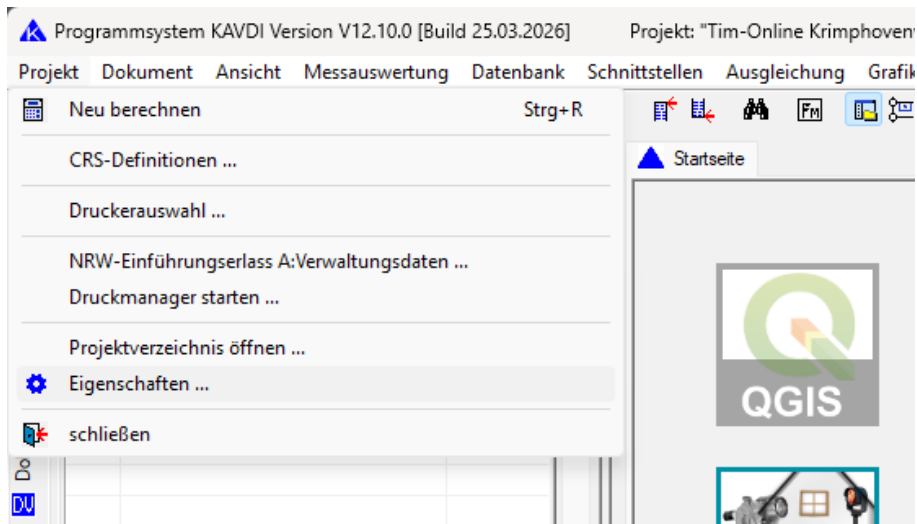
Programmsystem KAVDI Version V12.10.0 [Build 25.03.2026] Projekt: "Tim-Online Krimphovenv

Projekt Dokument Ansicht Messauswertung Datenbank Schnittstellen Ausgleichung Grafik

Neu berechnen Strg+R

CRS-Definitionen ...

Druckerauswahl ...

NRW-Einführungserlass A:Verwaltungsdaten ...

Druckmanager starten ...

Projektverzeichnis öffnen ...

Eigenschaften ...

schließen

Startseite

QGIS

DU